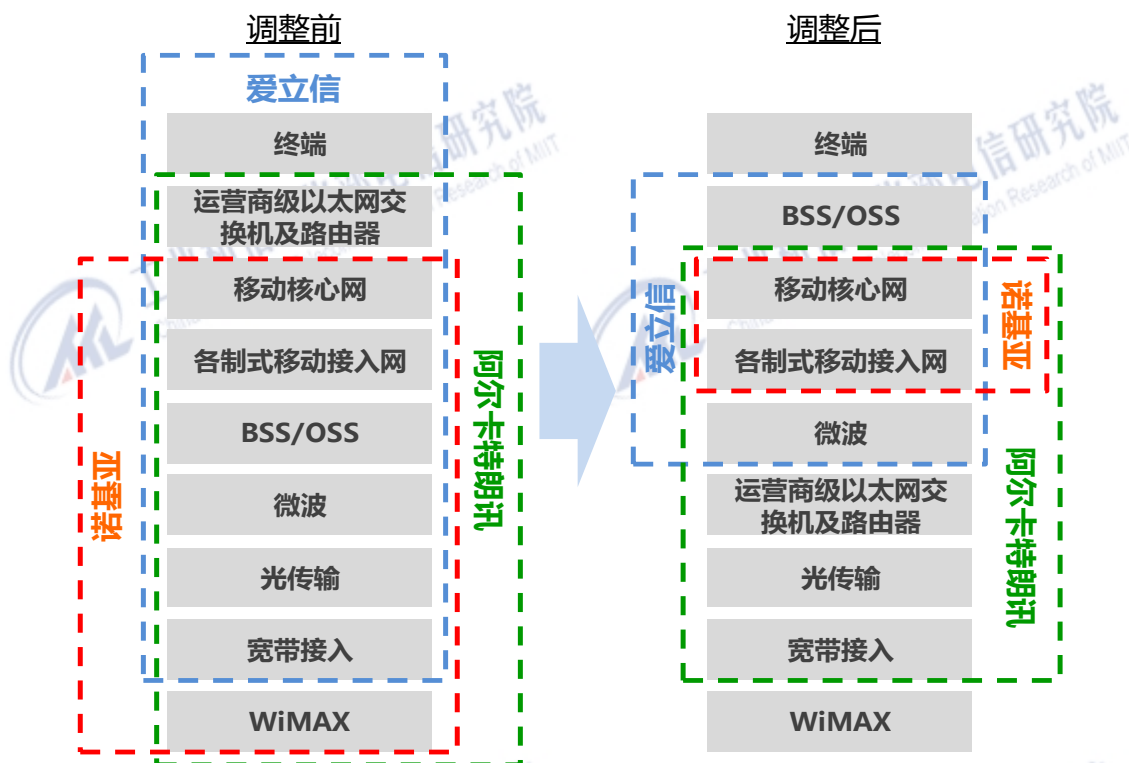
调整前

爱立信

终端

运营商级以太网交换机及路由器

移动核心网

各制式移动接入网

BSS/OSS

微波

光传输

宽带接入

WiMAX

诺基亚

阿尔卡特朗讯

调整后

终端

BSS/OSS

移动核心网

各制式移动接入网

微波

运营商级以太网交换机及路由器

光传输

宽带接入

WiMAX

爱立信

诺基亚

阿尔卡特朗讯

信研究院
Research of MIIT